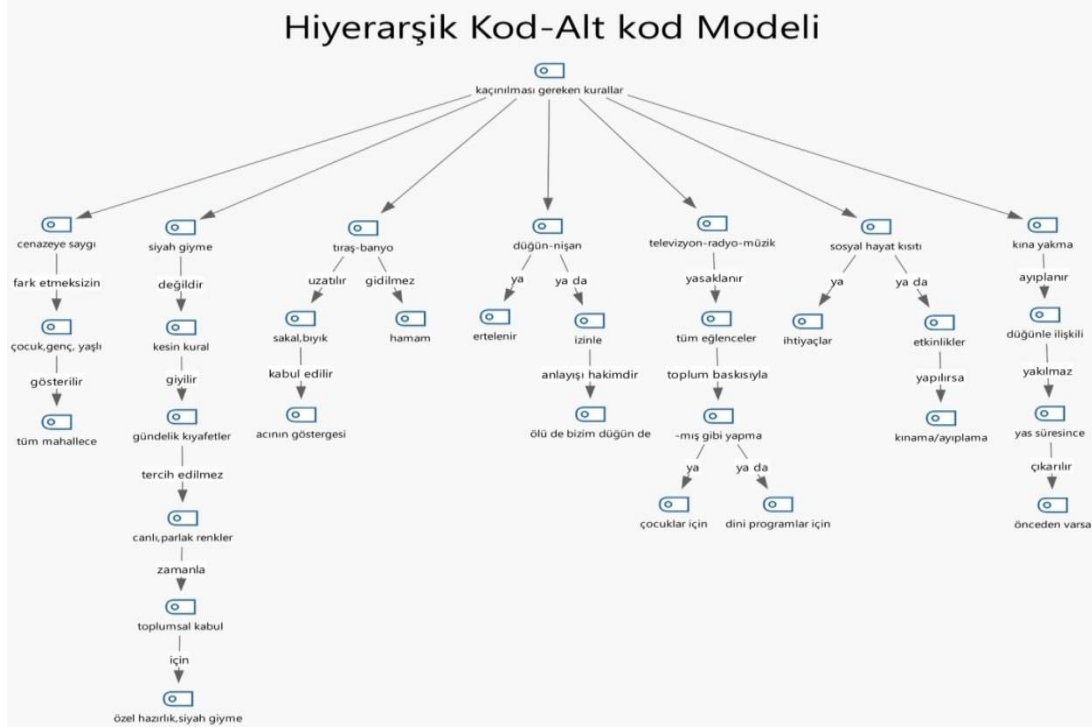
Hiyerarşik Kod-Alt kod Modeli

kaçınılması gereken kurallar

cenazeye saygı
fark etmeksizin
çocuk,genç, yaşlı
gösterilir
tüm mahallece

siyah giyme
değildir
kesin kural
giyilir
gündelik kıyafetler
tercih edilmez
canlı,parlak renkler
zamanla
toplumsal kabul
için
özel hazırlık,siyah giyme

tıraş-banyo
uzatılır
sakal,bıyık
kabul edilir
acının göstergesi
gidilmez
hamam

düğün-nişan
ya
ertelenir
ya da
izinle
anlayışı hakimdir
ölü de bizim düğün de

televizyon-radyo-müzik
yasaklanır
tüm eğlenceler
toplum baskısıyla
-mış gibi yapma
ya
çocuklar için
ya da
dini programlar için

sosyal hayat kısıtı
ya
ihtiyaçlar
ya da
etkinlikler
yapılırsa
kınama/ayıplama

kına yakma
ayıplanır
düğünle ilişkili
yakılmaz
yas süresince
çıkarılır
önceden varsa